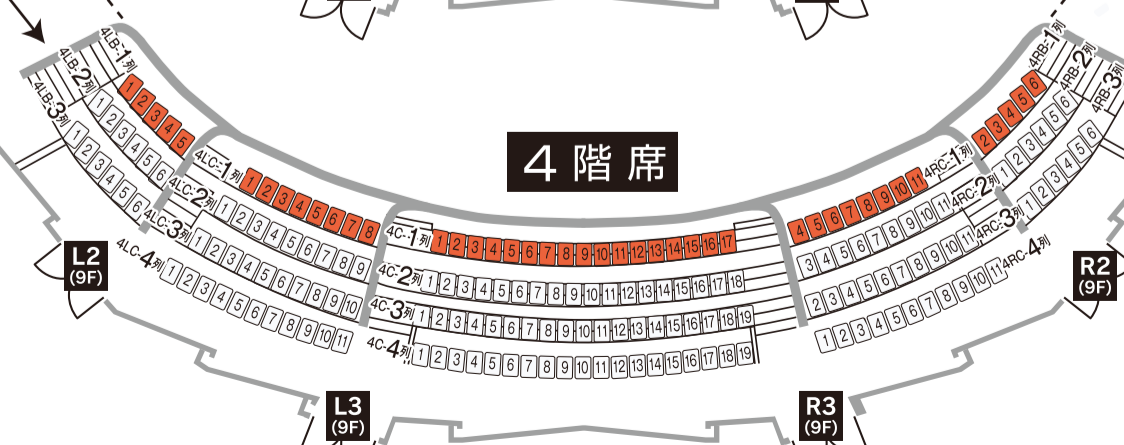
4階席

4LB-1列
1 2 3 4 5
4LB-2列
1 2 3 4 5 6
4LB-3列
1 2 3 4 5 6

4LC-1列
1 2 3 4 5 6 7 8
4LC-2列
1 2 3 4 5 6 7 8 9
4LC-3列
1 2 3 4 5 6 7 8 9 10
4LC-4列
1 2 3 4 5 6 7 8 9 10 11

4C-1列
1 2 3 4 5 6 7 8 9 10 11 12 13 14 15 16 17
4C-2列
1 2 3 4 5 6 7 8 9 10 11 12 13 14 15 16 17 18
4C-3列
1 2 3 4 5 6 7 8 9 10 11 12 13 14 15 16 17 18 19
4C-4列
1 2 3 4 5 6 7 8 9 10 11 12 13 14 15 16 17 18 19

4RC-1列
4 5 6 7 8 9 10 11
4RC-2列
3 4 5 6 7 8 9 10 11
4RC-3列
2 3 4 5 6 7 8 9 10 11
4RC-4列
1 2 3 4 5 6 7 8 9 10 11

4RB-1列
2 3 4 5 6
4RB-2列
1 2 3 4 5 6
4RB-3列
1 2 3 4 5 6

L2 (9F)
L3 (9F)
R2 (9F)
R3 (9F)